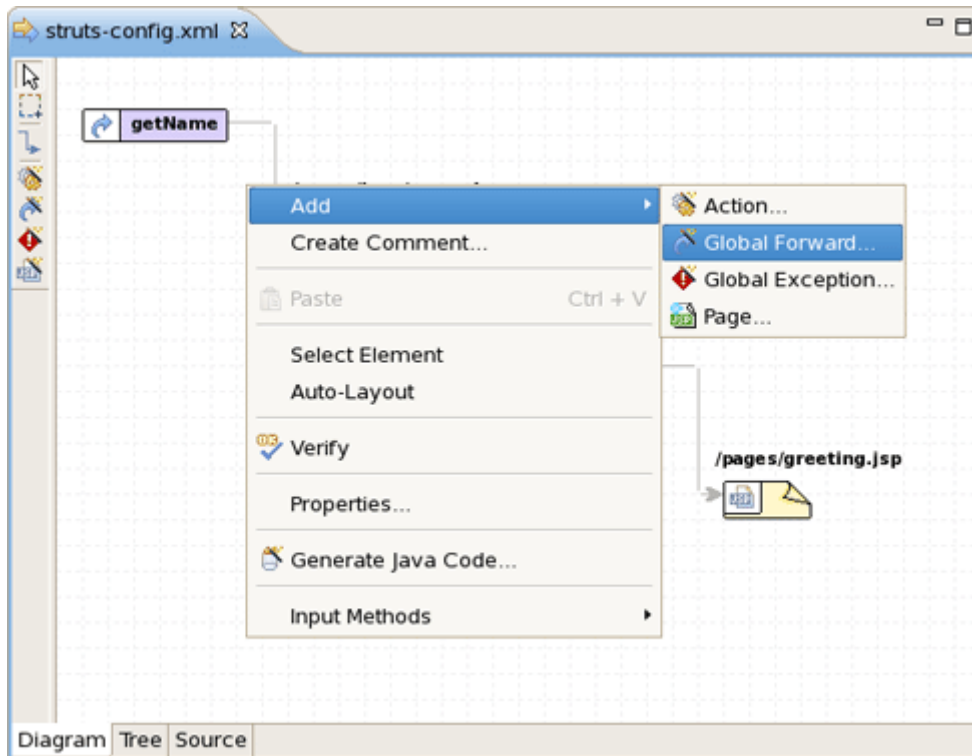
struts-config.xml

getName

Add
Create Comment...
Paste Ctrl + V
Select Element
Auto-Layout
Verify
Properties...
Generate Java Code...
Input Methods

Action...
Global Forward...
Global Exception...
Page...

/pages/greeting.jsp

Diagram Tree Source